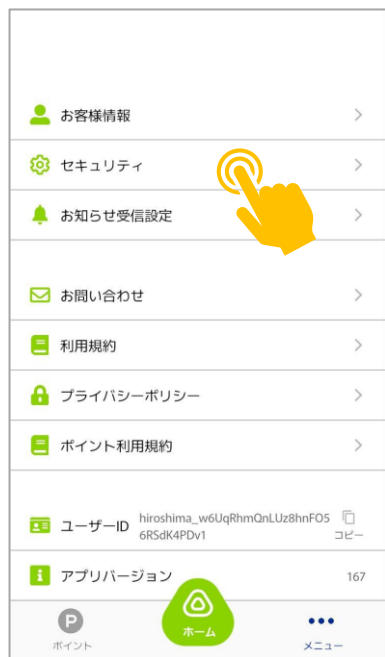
お客様情報

セキュリティ

お知らせ受信設定

お問い合わせ

利用規約

プライバシーポリシー

ポイント利用規約

ユーザーID hiroshima_w6UqRhmQnLUz8hnFO56RSdK4PDv1 コピー

アプリバージョン 167

ポイント

ホーム

メニュー